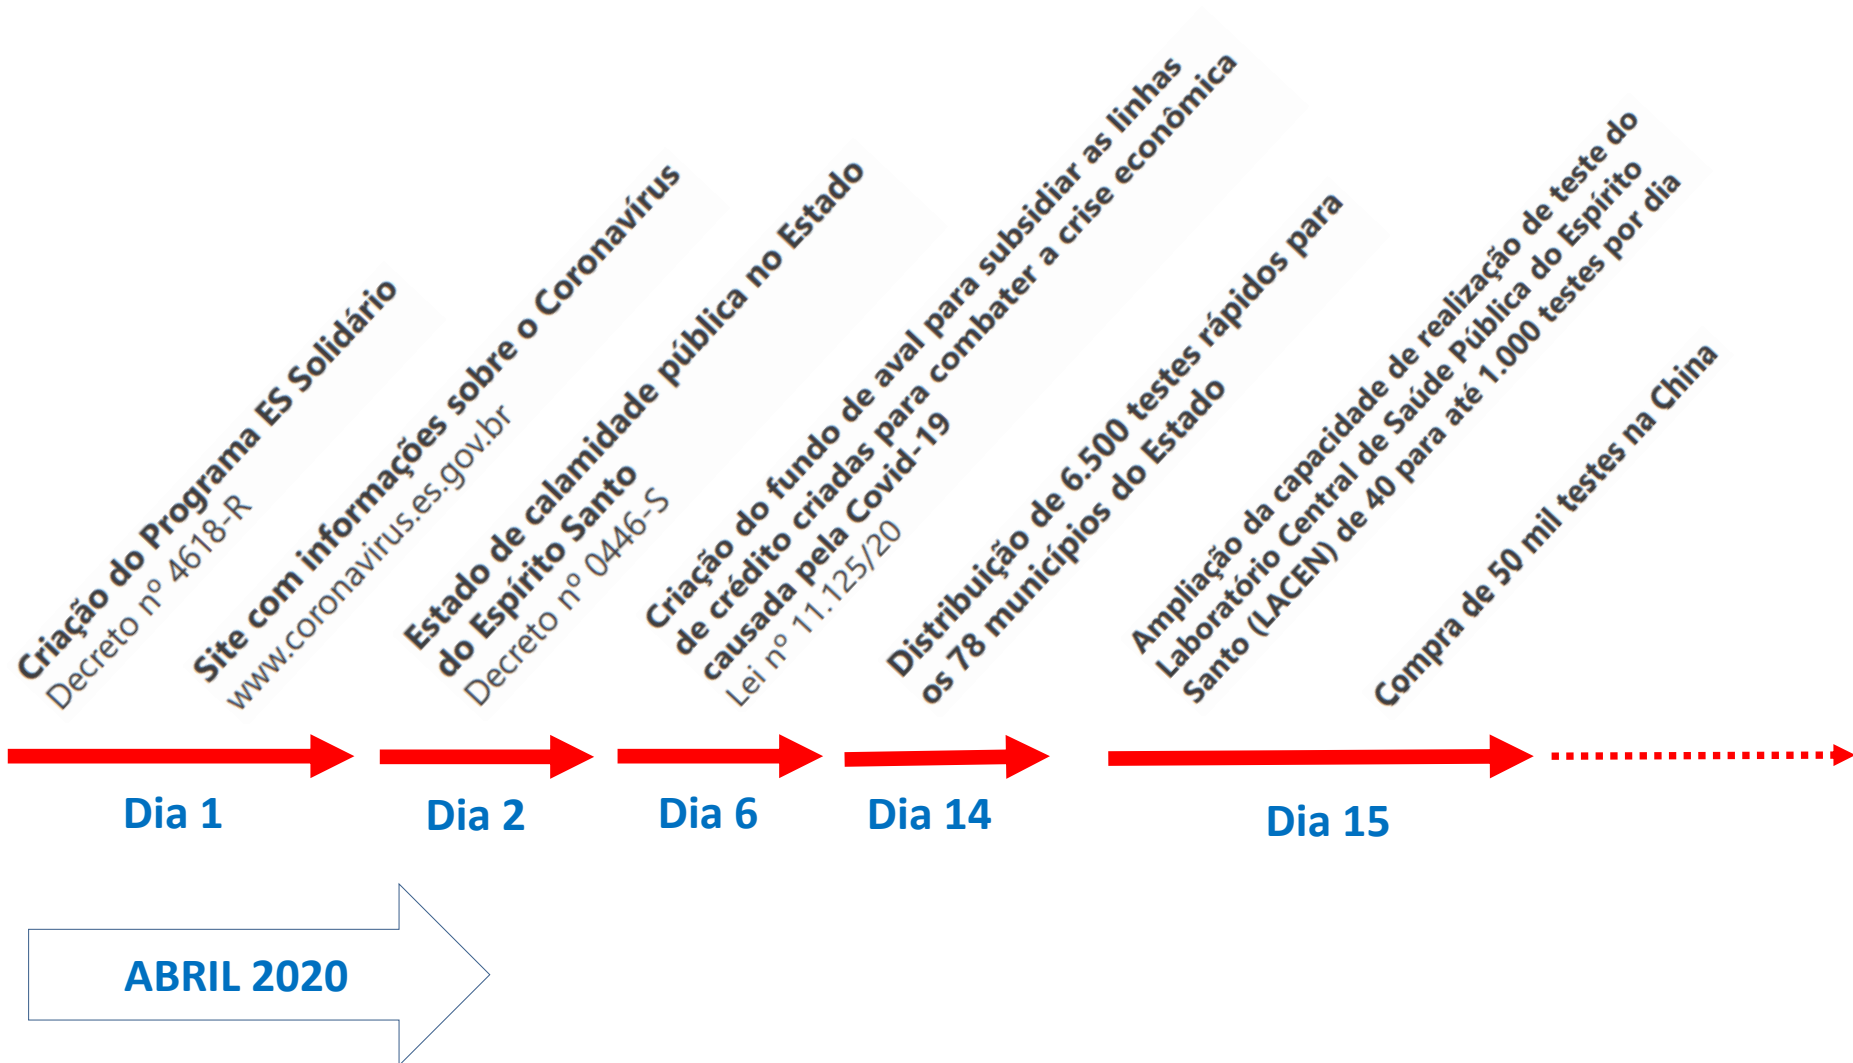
Criação do Programa ES Solidário
Decreto nº 4618-R

Site com informações sobre o Coronavírus
www.coronavirus.es.gov.br

Estado de calamidade pública no Estado do Espírito Santo
Decreto nº 0446-S

Criação do fundo de aval para subsidiar as linhas de crédito criadas para combater a crise econômica causada pela Covid-19
Lei nº 11.125/20

Distribuição de 6.500 testes rápidos para os 78 municípios do Estado

Ampliação da capacidade de realização de teste do Laboratório Central de Saúde Pública do Espírito Santo (LACEN) de 40 para até 1.000 testes por dia

Compra de 50 mil testes na China

Dia 1

Dia 2

Dia 6

Dia 14

Dia 15

ABRIL 2020